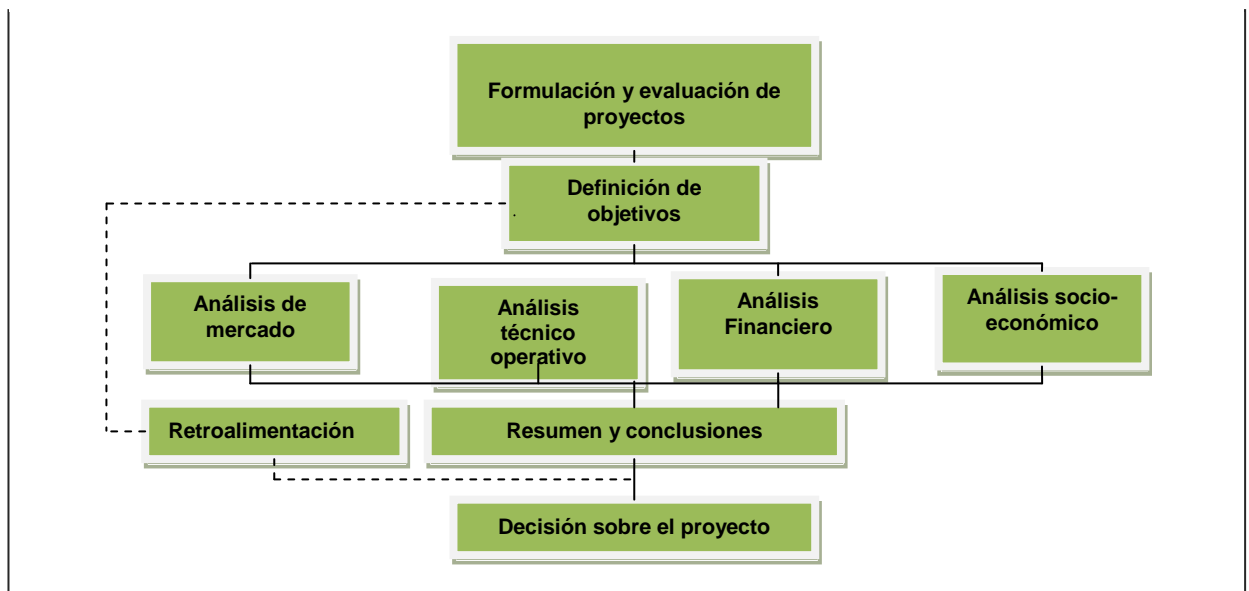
Formulación y evaluación de proyectos

Definición de objetivos

Análisis de mercado

Análisis técnico operativo

Análisis Financiero

Análisis socio-económico

Retroalimentación

Resumen y conclusiones

Decisión sobre el proyecto